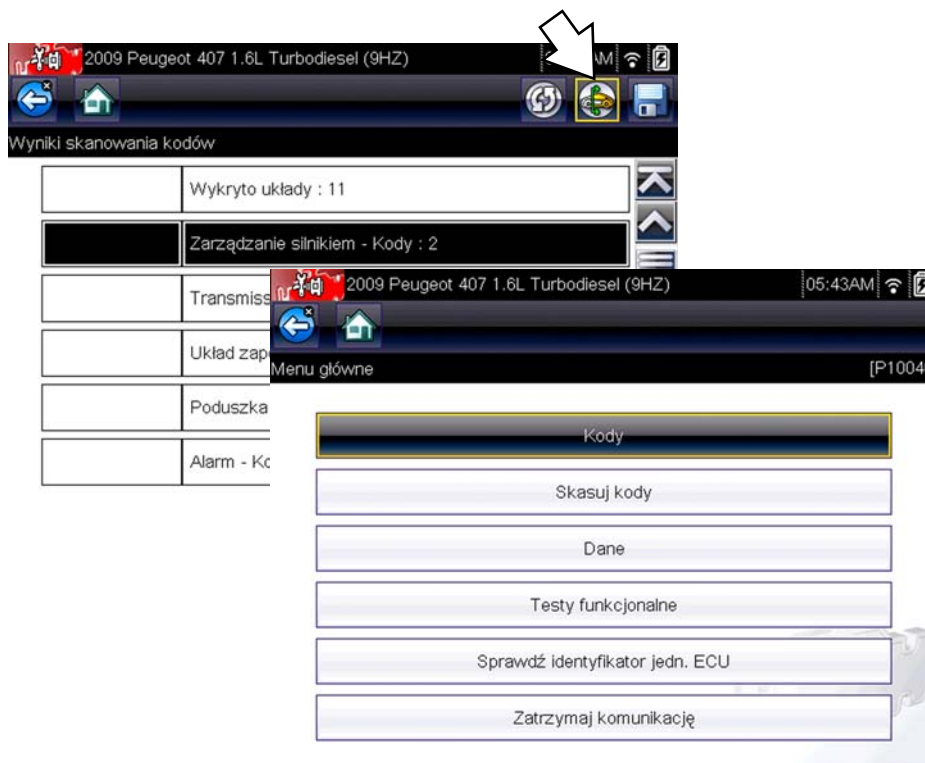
2009 Peugeot 407 1.6L Turbodiesel (9HZ)

Wyniki skanowania kodów

Wykryto układy : 11

Zarządzanie silnikiem - Kody : 2

Transmiss

Układ zap

Poduszka

Alarm - Ko

2009 Peugeot 407 1.6L Turbodiesel (9HZ) 05:43AM

Menu główne [P1004

Kody

Skasuj kody

Dane

Testy funkcjonalne

Sprawdź identyfikator jedn. ECU

Zatrzymaj komunikację